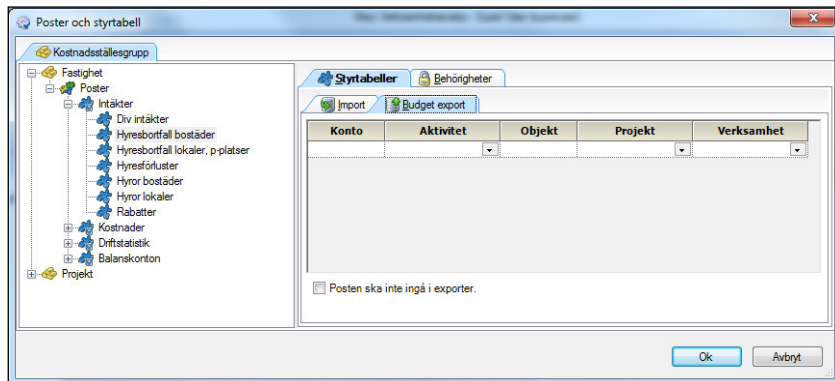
Poster och styrtabell

Kostnadsställesgrupp

Fastighet
Poster
Intäkter
Div intäkter
Hyresbortfall bostäder
Hyresbortfall lokaler, p-platser
Hyresförluster
Hyror bostäder
Hyror lokaler
Rabatter
Kostnader
Driftstatistik
Balanskonton
Projekt

Styrtabeller
Behörigheter

Import
Budget export

| Konto | Aktivitet | Objekt | Projekt | Verksamhet |
|---|---|---|---|---|
| | | | | |

Posten ska inte ingå i exporter.

Ok
Avbryt